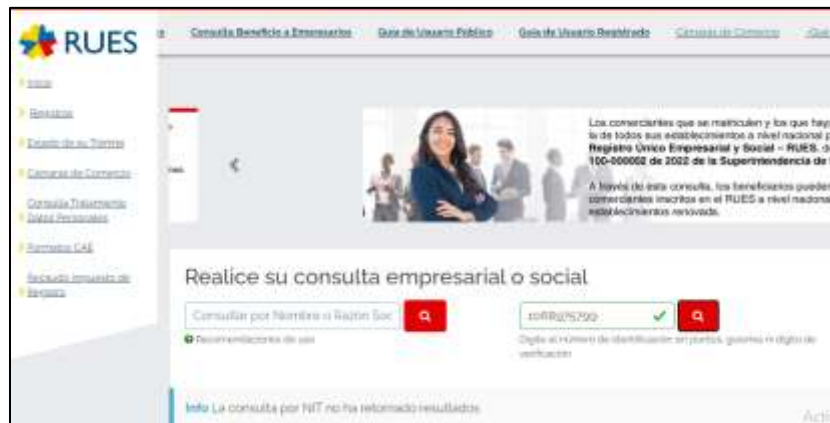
RUES

Consulta Beneficio a Empresarios | Guía de Usuario Público | Guía de Usuario Registrado | Cámaras de Comercio | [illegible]

Inicio
Registros
Estado de su Trámite
Cámaras de Comercio
Consulta Tratamiento Datos Personales
Formatos CAE
Recaudo Impuesto de Registro

Los comerciantes que se matriculen y los que hay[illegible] la de todos sus establecimientos a nivel nacional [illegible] Registro Único Empresarial y Social – RUES, d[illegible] 100-000002 de 2022 de la Superintendencia de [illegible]

A través de esta consulta, los beneficiarios pueden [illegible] comerciantes inscritos en el RUES a nivel naciona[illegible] establecimientos renovada.

Realice su consulta empresarial o social

Consultar por Nombre o Razón Soc

Recomendaciones de uso

1098975799

Digite el número de identificación sin puntos, guiones ni dígito de verificación

Info La consulta por NIT no ha retornado resultados

Acti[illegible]